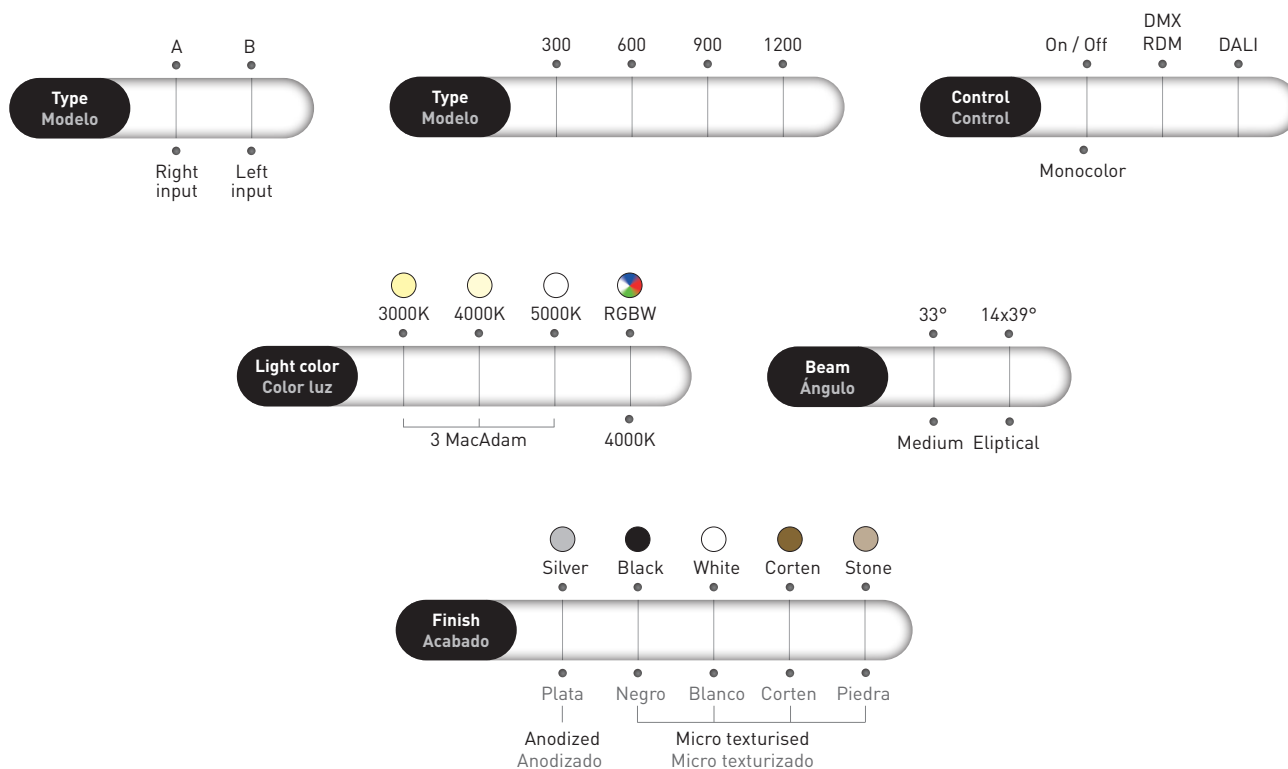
Type
Modelo

A
B
Right input
Left input

Type
Modelo

300
600
900
1200

Control
Control

On / Off
DMX RDM
DALI
Monocolor

Light color
Color luz

3000K
4000K
5000K
RGBW
3 MacAdam
4000K

Beam
Ángulo

33°
14x39°
Medium
Eliptical

Finish
Acabado

Silver
Black
White
Corten
Stone
Plata
Negro
Blanco
Corten
Piedra
Anodized
Anodizado
Micro texturised
Micro texturizado